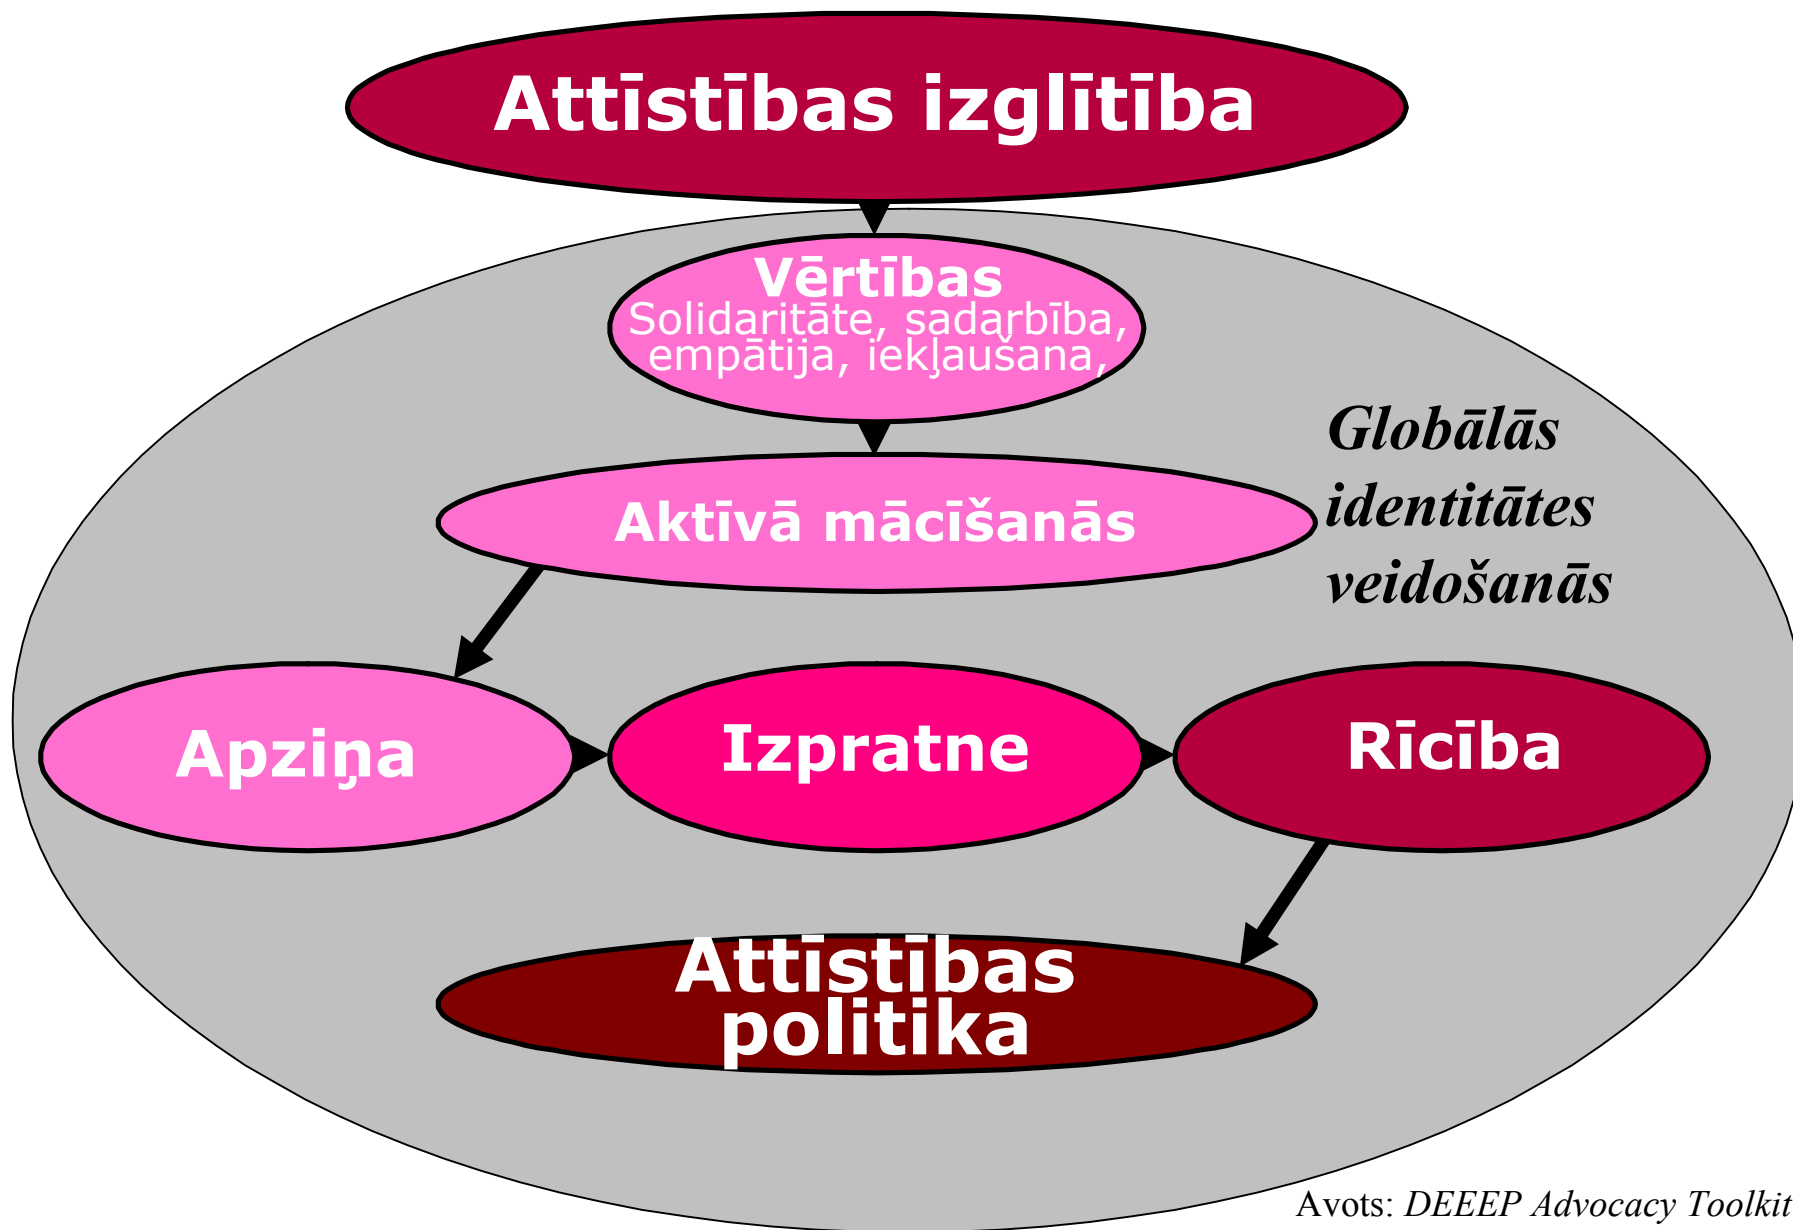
Attīstības izglītība

Vērtības
Solidaritāte, sadarbība, empātija, iekļaušana,

Globālās identitātes veidošanās

Aktīvā mācīšanās

Apziņa

Izpratne

Rīcība

Attīstības politika

Avots: DEEEP Advocacy Toolkit